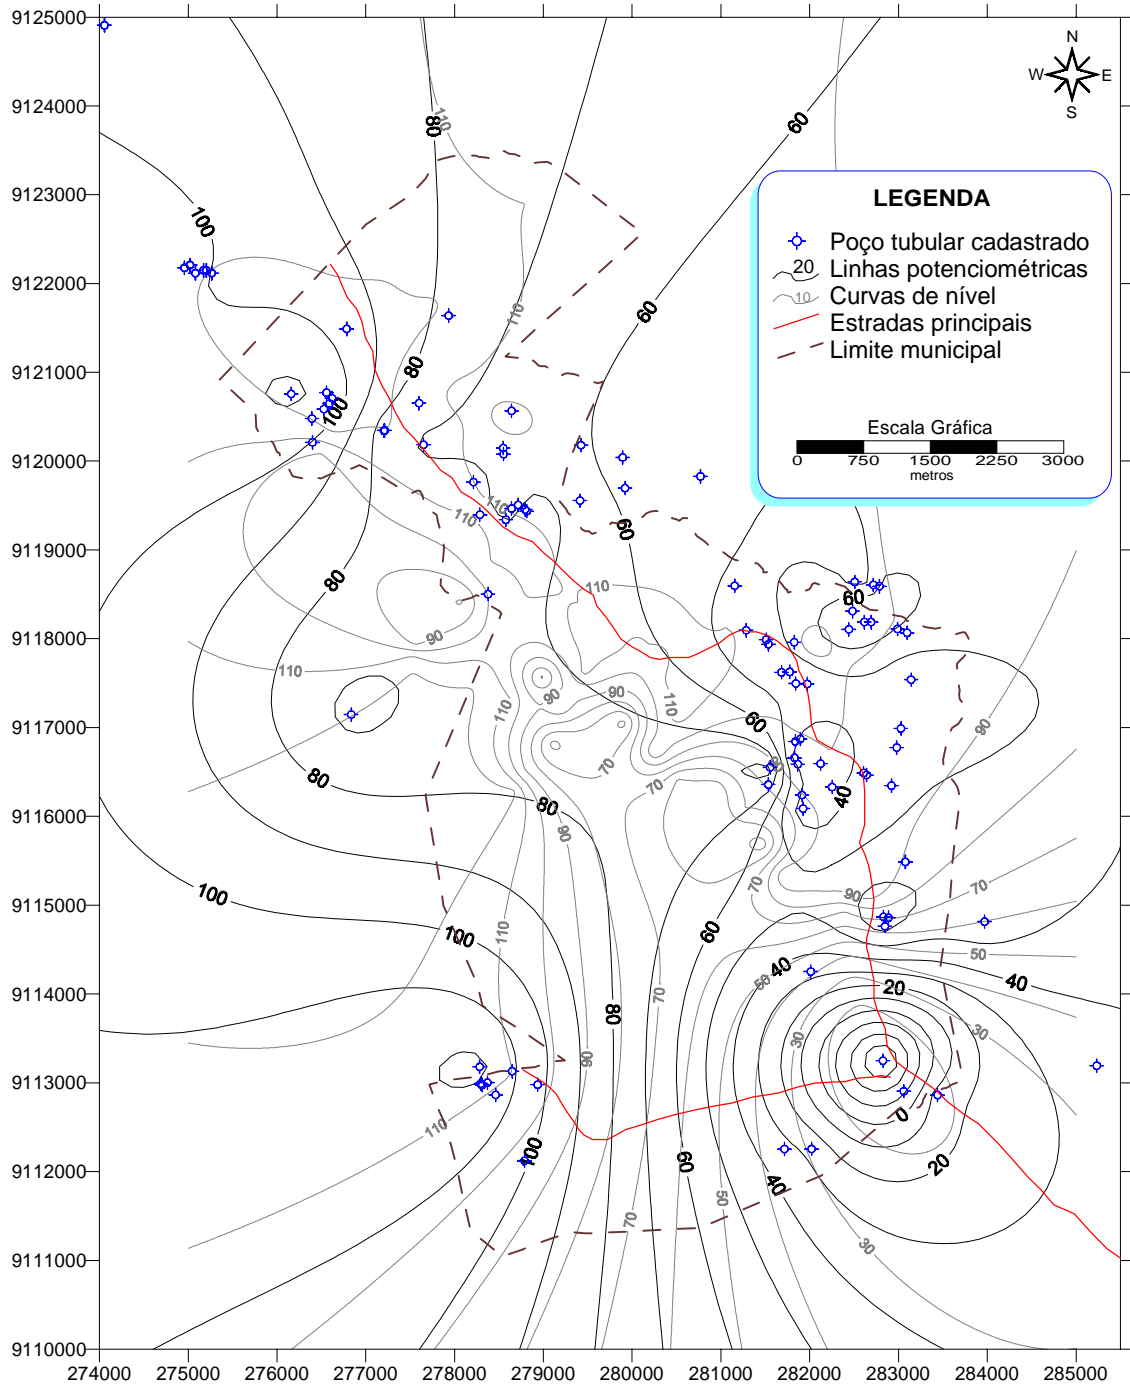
9125000
9124000
9123000
9122000
9121000
9120000
9119000
9118000
9117000
9116000
9115000
9114000
9113000
9112000
9111000
9110000

274000 275000 276000 277000 278000 279000 280000 281000 282000 283000 284000 285000

N
W
E
S

LEGENDA
Poço tubular cadastrado
20 Linhas potenciométricas
10 Curvas de nível
Estradas principais
Limite municipal

Escala Gráfica
0 750 1500 2250 3000
metros

100
80
110
60
60
80
110
100
110
110
90
60
80
110
90
90
90
110
110
60
70
70
80
40
90
80
60
90
100
70
90
70
100
110
40
50
50
40
20
80
30
30
90
70
110
100
60
0
40
20
50
70
30